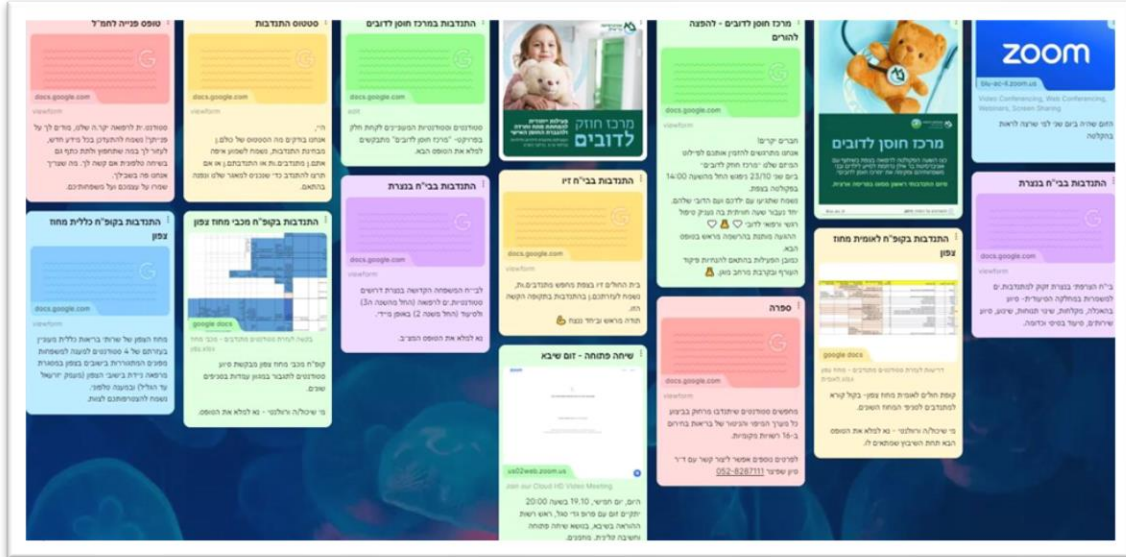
zoom
biu-ac-il.zoom.us
Video Conferencing, Web Conferencing, Webinars, Screen Sharing

מרכז חוסן לדובים

מרכז חוסן לדובים - להפצה להורים
docs.google.com

מרכז חוסן לדובים

התנדבות במרכז חוסן לדובים
docs.google.com

סטטוס התנדבות
docs.google.com

טופס פנייה לחמ"ל
docs.google.com

התנדבות בבי"ח בנצרת
docs.google.com

התנדבות בקופ"ח לאומית מחוז צפון
google docs

ספרה
docs.google.com
052-8287111

התנדבות בבי"ח זיו
docs.google.com

שיחה פתוחה - זום שיבא
us02web.zoom.us
Join our Cloud HD Video Meeting

התנדבות בבי"ח בנצרת
docs.google.com

התנדבות בקופ"ח מכבי מחוז צפון
google docs

התנדבות בקופ"ח כללית מחוז צפון
docs.google.com